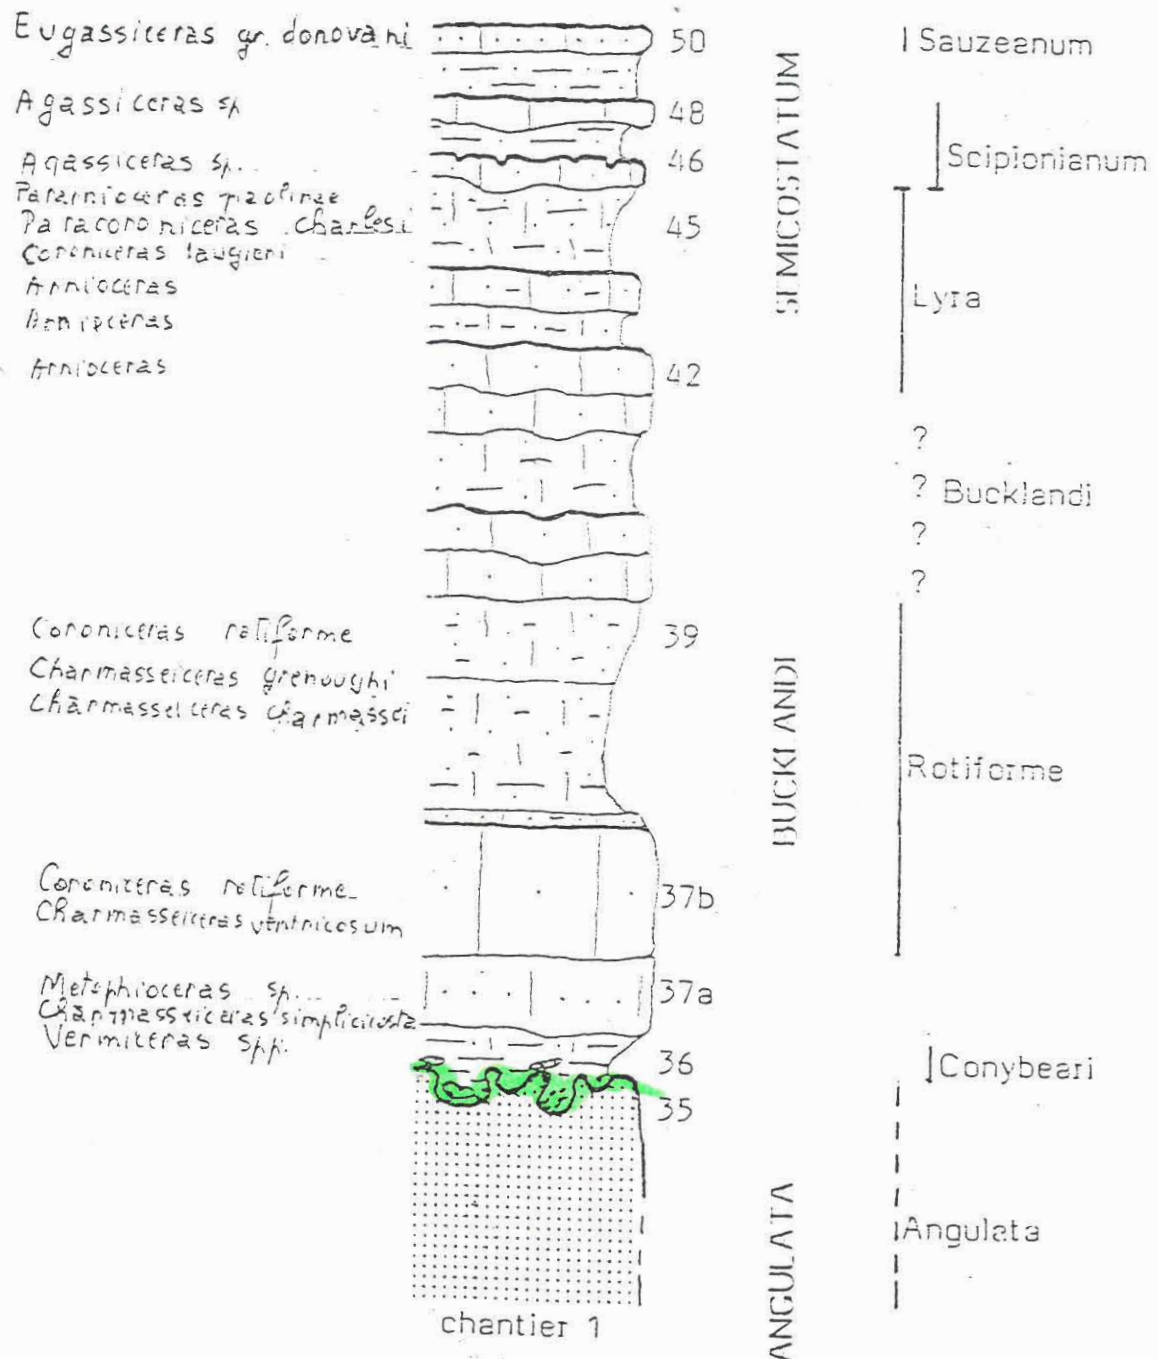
Eugassiceras gr. donovani
Agassiceras sp.
Agassiceras sp.
Paraarnioceras paolinae
Paracoroniceras charlesi
Coroniceras laugieri
Arnioceras
Arnioceras
Arnioceras

50
48
46
45
42
39
37b
37a
36
35

SEMICOSTATUM

Sauzeanum
Scipionianum
Lyra
?
? Bucklandi
?
?

Coroniceras rotiforme
Charmasseiceras grenoughi
Charmasseiceras charmassei

BUCKLANDI

Rotiforme

Coroniceras rotiforme
Charmasseiceras ventricosum

Metophioceras sp.
Charmasseiceras simplicicosta
Vermiceras spp.

Conybeari

Angulata

ANGULATA

chantier 1